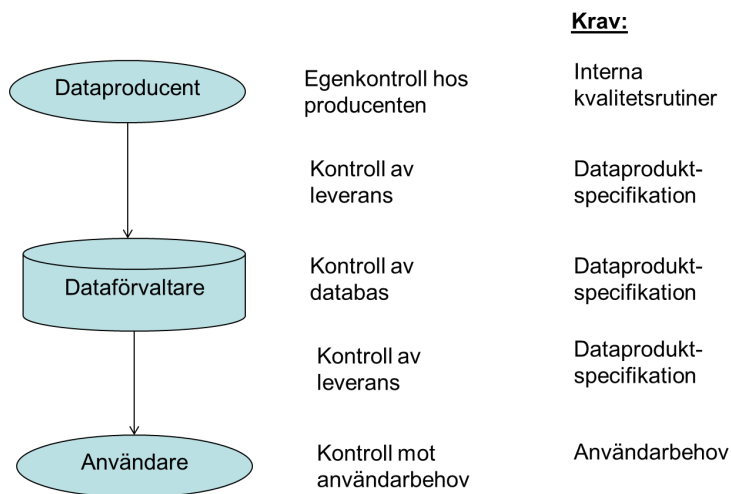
Krav:

Dataproducent

Egenkontroll hos producenten

Interna kvalitetsrutiner

Kontroll av leverans

Dataprodukt-specifikation

Dataförvaltare

Kontroll av databas

Dataprodukt-specifikation

Kontroll av leverans

Dataprodukt-specifikation

Användare

Kontroll mot användarbehov

Användarbehov